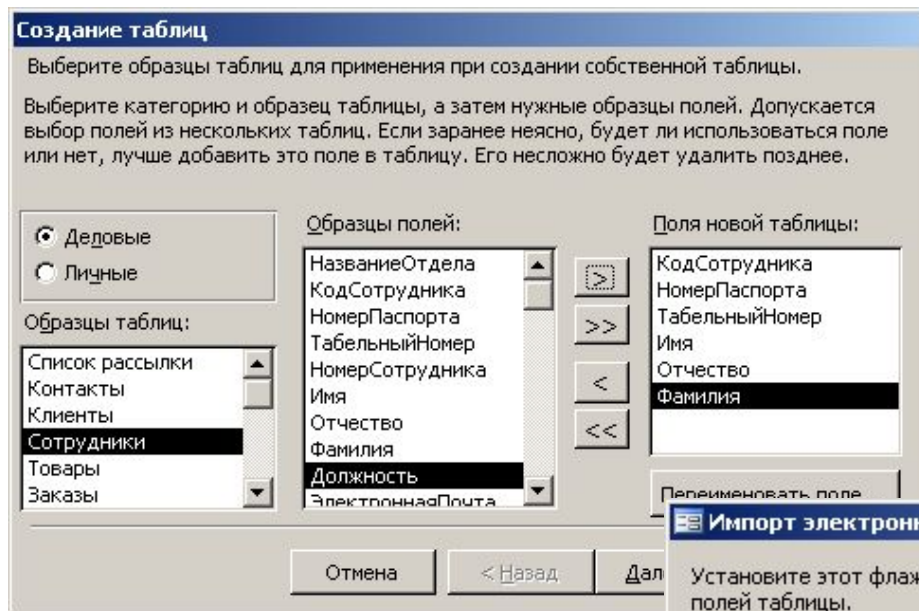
Создание таблиц

Выберите образцы таблиц для применения при создании собственной таблицы.

Выберите категорию и образец таблицы, а затем нужные образцы полей. Допускается выбор полей из нескольких таблиц. Если заранее неясно, будет ли использоваться поле или нет, лучше добавить это поле в таблицу. Его несложно будет удалить позднее.

Деловые
Личные

Образцы таблиц:
Список рассылки
Контакты
Клиенты
Сотрудники
Товары
Заказы

Образцы полей:
НазваниеОтдела
КодСотрудника
НомерПаспорта
ТабельныйНомер
НомерСотрудника
Имя
Отчество
Фамилия
Должность
ЭлектроннаяПочта

>
>>
<
<<

Поля новой таблицы:
КодСотрудника
НомерПаспорта
ТабельныйНомер
Имя
Отчество
Фамилия

Переименовать поле

Отмена
< Назад
Дал

Импорт электронн

Установите этот флаж
полей таблицы.